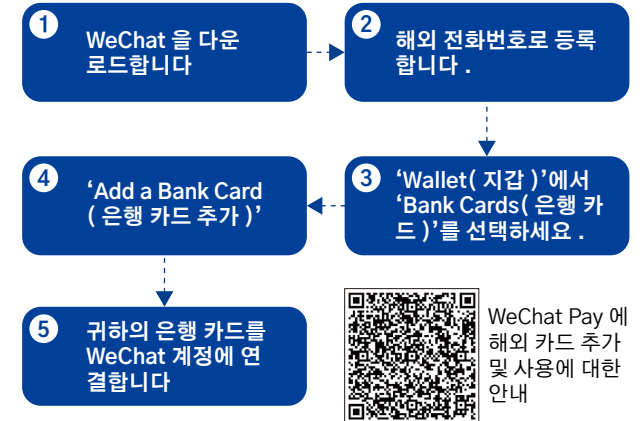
1
WeChat 을 다운로드합니다

2
해외 전화번호로 등록합니다 .

3
'Wallet( 지갑 )'에서 'Bank Cards( 은행 카드 )'를 선택하세요 .

4
'Add a Bank Card ( 은행 카드 추가 )'

5
귀하의 은행 카드를 WeChat 계정에 연결합니다

WeChat Pay 에 해외 카드 추가 및 사용에 대한 안내